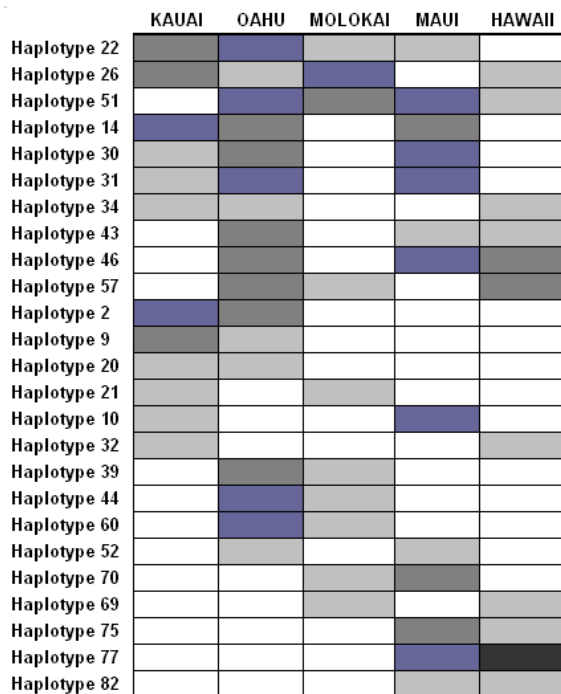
| | KAUAI | OAHU | MOLOKAI | MAUI | HAWAII |
|---|---|---|---|---|---|
| Haplotype 22 | | | | | |
| Haplotype 26 | | | | | |
| Haplotype 51 | | | | | |
| Haplotype 14 | | | | | |
| Haplotype 30 | | | | | |
| Haplotype 31 | | | | | |
| Haplotype 34 | | | | | |
| Haplotype 43 | | | | | |
| Haplotype 46 | | | | | |
| Haplotype 57 | | | | | |
| Haplotype 2 | | | | | |
| Haplotype 9 | | | | | |
| Haplotype 20 | | | | | |
| Haplotype 21 | | | | | |
| Haplotype 10 | | | | | |
| Haplotype 32 | | | | | |
| Haplotype 39 | | | | | |
| Haplotype 44 | | | | | |
| Haplotype 60 | | | | | |
| Haplotype 52 | | | | | |
| Haplotype 70 | | | | | |
| Haplotype 69 | | | | | |
| Haplotype 75 | | | | | |
| Haplotype 77 | | | | | |
| Haplotype 82 | | | | | |